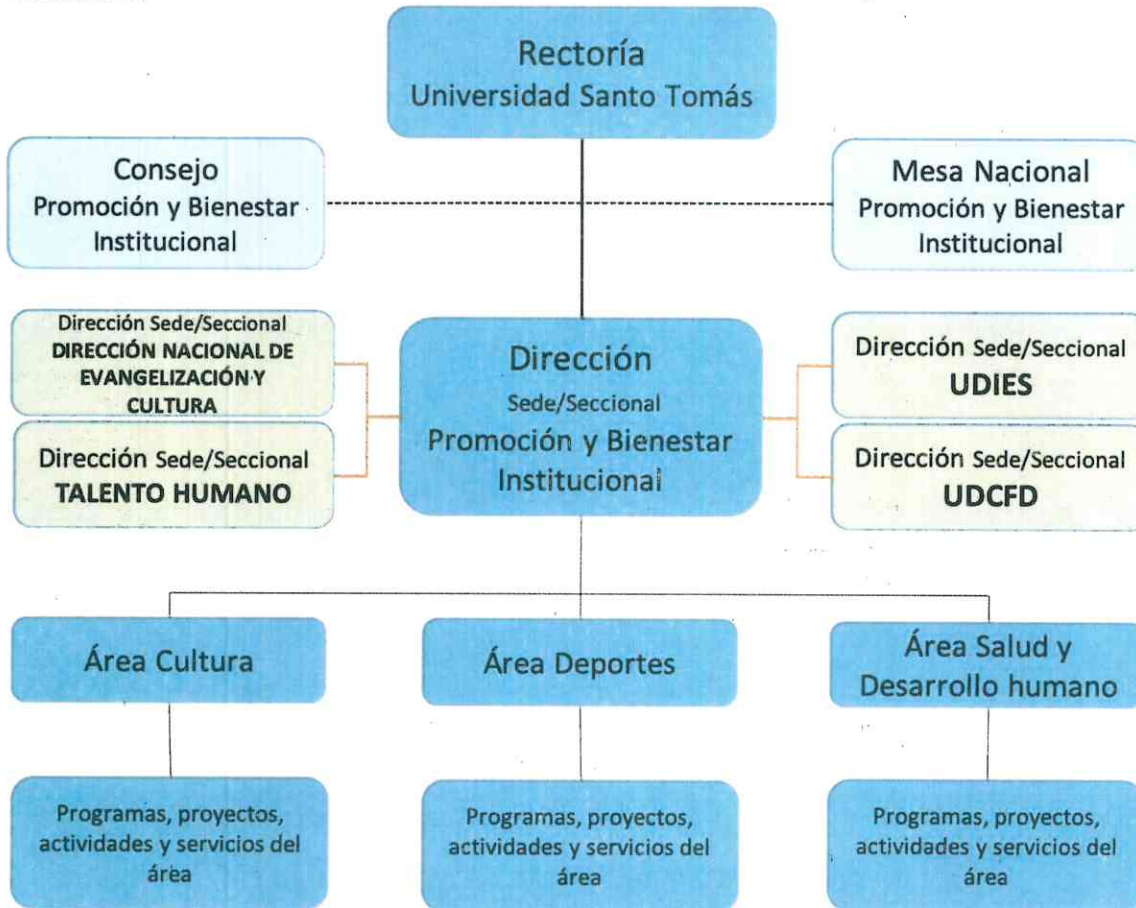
Rectoría
Universidad Santo Tomás

Consejo
Promoción y Bienestar
Institucional

Mesa Nacional
Promoción y Bienestar
Institucional

Dirección Sede/Seccional
DIRECCIÓN NACIONAL DE EVANGELIZACIÓN Y CULTURA

Dirección Sede/Seccional
TALENTO HUMANO

Dirección
Sede/Seccional
Promoción y Bienestar
Institucional

Dirección Sede/Seccional
UDIES

Dirección Sede/Seccional
UDCFD

Área Cultura

Área Deportes

Área Salud y
Desarrollo humano

Programas, proyectos, actividades y servicios del área

Programas, proyectos, actividades y servicios del área

Programas, proyectos, actividades y servicios del área